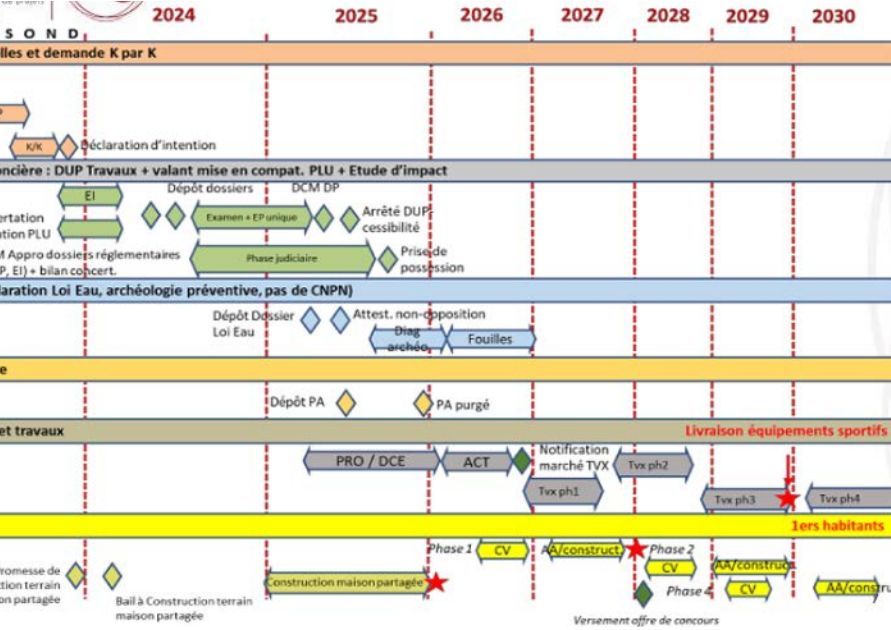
S O N D
2024
2025
2026
2027
2028
2029
2030
lles et demande K par K
K/K
Déclaration d'intention
ncière : DUP Travaux + valant mise en compat. PLU + Etude d'impact
EI
Dépôt dossiers
DCM DP
ertation
tion PLU
Examen + EP unique
Arrêté DUP cessibilité
M Appro dossiers réglementaires
P, EI) + bilan concert.
Phase judiciaire
Prise de possession
laration Loi Eau, archéologie préventive, pas de CNPN)
Dépôt Dossier Loi Eau
Attest. non-opposition
Diag archéo
Fouilles
e
Dépôt PA
PA purgé
et travaux
Livraison équipements sportifs
PRO / DCE
ACT
Notification marché TVX
Tvx ph2
Tvx ph1
Tvx ph3
Tvx ph4
1ers habitants
Phase 1
CV
AA/construct
Phase 2
romesse de
tion terrain
on partagée
CV
AA/constru
Construction maison partagée
Phase 4
CV
AA/constr
Bail à Construction terrain maison partagée
Versement offre de concours